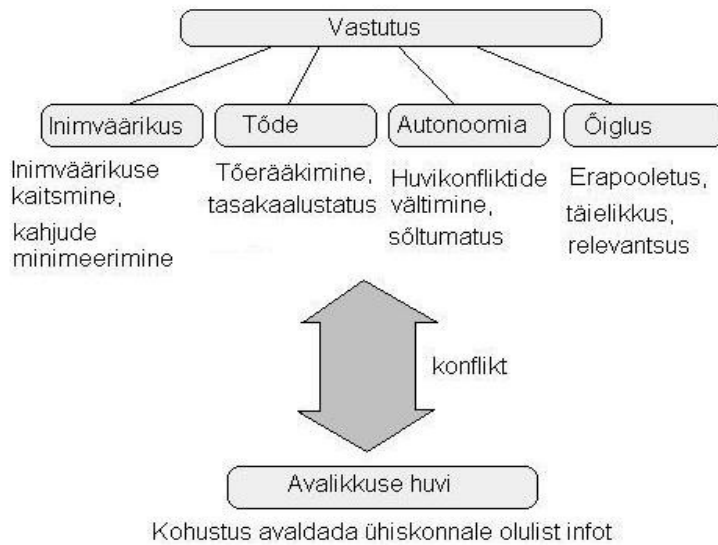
Vastutus

Inimväärikus

Inimväärikuse kaitsmine, kahjude minimeerimine

Tõde

Tõerääkimine, tasakaalustatus

Autonoomia

Huvikonfliktide vältimine, sõltumatus

Õiglus

Erapooletus, täielikkus, relevantsus

konflikt

Avalikkuse huvi

Kohustus avaldada ühiskonnale olulist infot